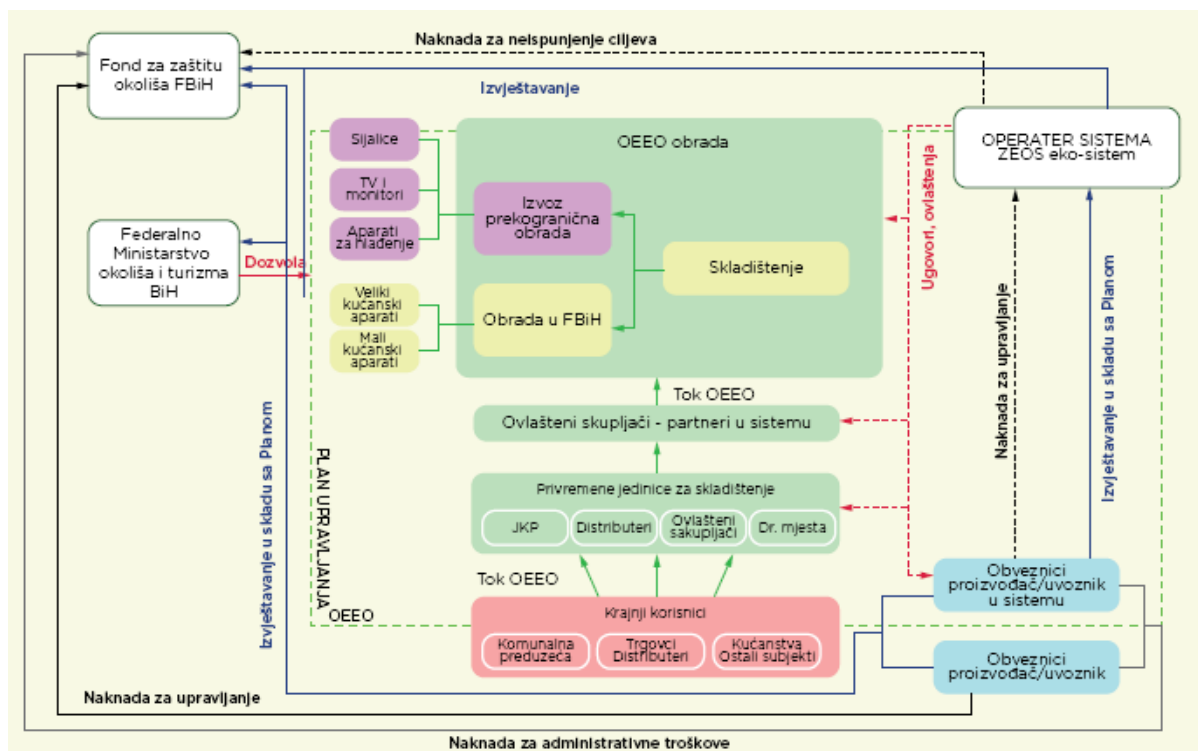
Naknada za neispunjenje ciljeva

Fond za zaštitu okoliša FBiH

Izvještavanje

OPERATER SISTEMA ZEOS eko-sistem

Federalno Ministarstvo okoliša i turizma BiH

Dozvola

Sijalice

TV i monitori

Aparati za hlađenje

Veliki kućanski aparati

Mali kućanski aparati

OEEO obrada

Izvoz prekogranična obrada

Skladištenje

Obrada u FBiH

Ugovori, ovlaštenja

Tok OEEO

Ovlašteni skupljači - partneri u sistemu

Naknada za upravljanje

Izvještavanje u skladu sa Planom

Privremene jedinice za skladištenje

JKP

Distributeri

Ovlašteni sakupljači

Dr. mjesta

PLAN UPRAVLJANJA OEEO

Izvještavanje u skladu sa Planom

Tok OEEO

Obveznici proizvođač/uvoznik u sistemu

Krajnji korisnici

Komunalna preduzeća

Trgovci Distributeri

Kućanstva Ostali subjekti

Obveznici proizvođač/uvoznik

Naknada za upravljanje

Naknada za administrativne troškove